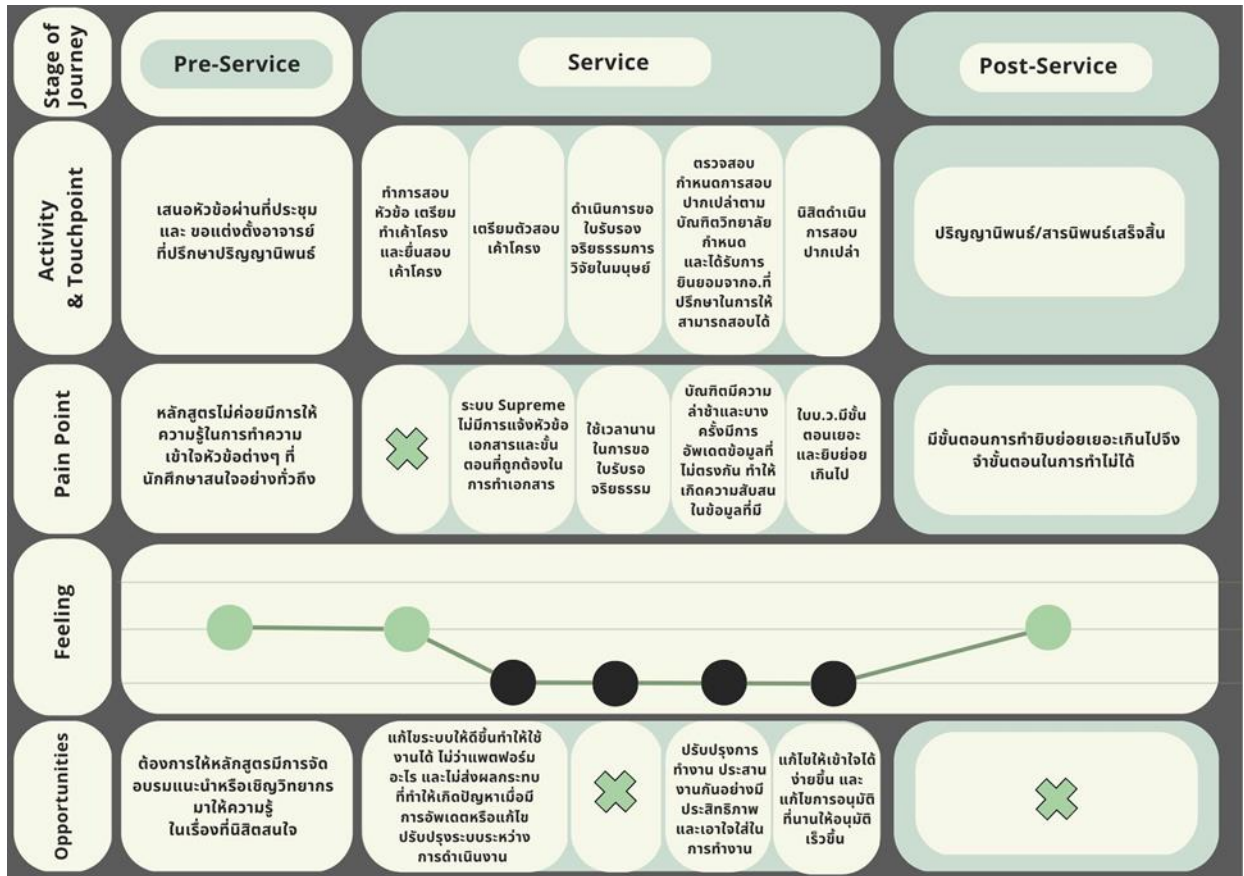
Stage of Journey

Pre-Service

Service

Post-Service

Activity & Touchpoint

เสนอหัวข้อผ่านที่ประชุม และ ขอแต่งตั้งอาจารย์ที่ปรึกษาปริญญานิพนธ์

ทำการสอบหัวข้อ เตรียมทำเค้าโครง และยื่นสอบเค้าโครง

เตรียมตัวสอบเค้าโครง

ดำเนินการขอใบรับรองจริยธรรมการวิจัยในมนุษย์

ตรวจสอบกำหนดการสอบปากเปล่าตามบัณฑิตวิทยาลัยกำหนด และได้รับการยินยอมจากอ.ที่ปรึกษาในการให้สามารถสอบได้

นิสิตดำเนินการสอบปากเปล่า

ปริญญานิพนธ์/สารนิพนธ์เสร็จสิ้น

Pain Point

หลักสูตรไม่ค่อยมีการให้ความรู้ในการทำความเข้าใจหัวข้อต่างๆ ที่นักศึกษาสนใจอย่างทั่วถึง

ระบบ Supreme ไม่มีการแจ้งหัวข้อเอกสารและขั้นตอนที่ถูกต้องในการทำเอกสาร

ใช้เวลานานในการขอใบรับรองจริยธรรม

บัณฑิตมีความล่าช้าและบางครั้งมีการอัพเดตข้อมูลที่ไม่ตรงกัน ทำให้เกิดความสับสนในข้อมูลที่มี

ใบบ.ว.มีขั้นตอนเยอะและยิบย่อยเกินไป

มีขั้นตอนการทำยิบย่อยเยอะเกินไปจึงจำขั้นตอนในการทำไม่ได้

Feeling

Opportunities

ต้องการให้หลักสูตรมีการจัดอบรมแนะนำหรือเชิญวิทยากรมาให้ความรู้ในเรื่องที่นิสิตสนใจ

แก้ไขระบบให้ดีขึ้นทำให้ใช้งานได้ ไม่ว่าแพตฟอร์มอะไร และไม่ส่งผลกระทบที่ทำให้เกิดปัญหาเมื่อมีการอัพเดตหรือแก้ไขปรับปรุงระบบระหว่างการดำเนินงาน

ปรับปรุงการทำงาน ประสานงานกันอย่างมีประสิทธิภาพ และเอาใจใส่ในการทำงาน

แก้ไขให้เข้าใจได้ง่ายขึ้น และแก้ไขการอนุมัติที่นานให้อนุมัติเร็วขึ้น